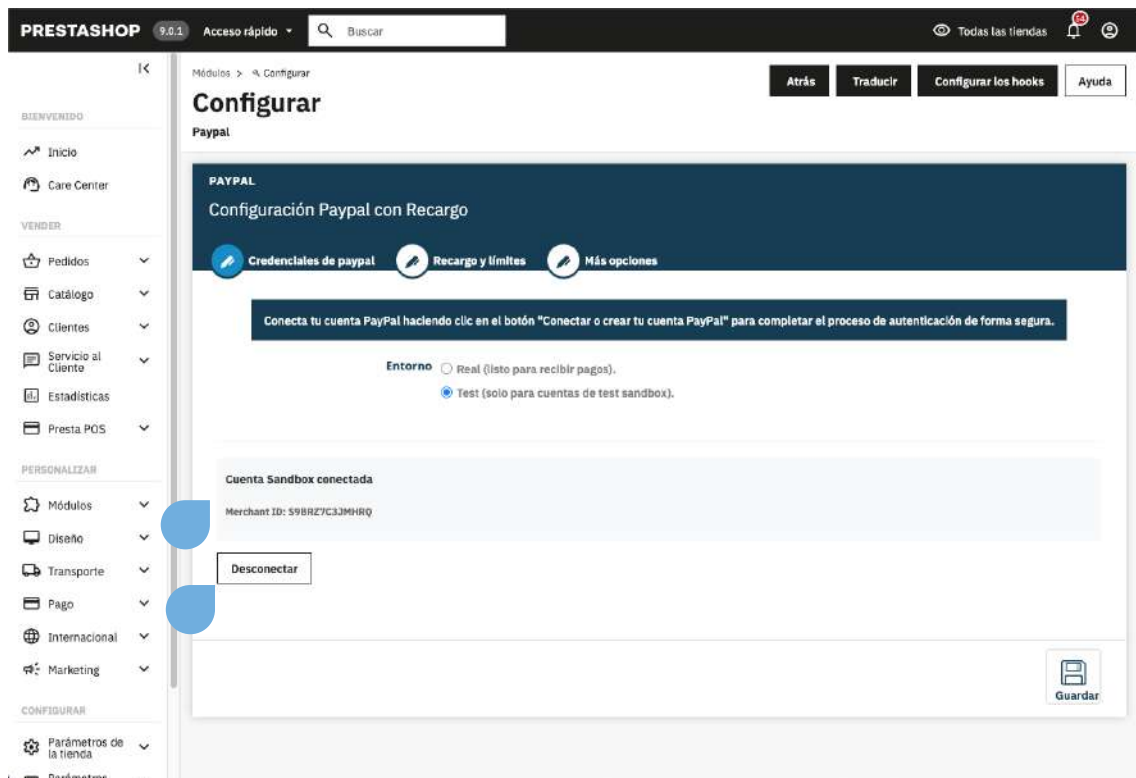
PRESTASHOP 9.0.1 Acceso rápido Buscar

Todas las tiendas 54

BIENVENIDO

Inicio

Care Center

VENDER

Pedidos

Catálogo

Clientes

Servicio al Cliente

Estadísticas

Presta POS

PERSONALIZAR

Módulos

Diseño

Transporte

Pago

Internacional

Marketing

CONFIGURAR

Parámetros de la tienda

Parámetros

Módulos > Configurar

Configurar

Paypal

Atrás Traducir Configurar los hooks Ayuda

PAYPAL

Configuración Paypal con Recargo

Credenciales de paypal Recargo y límites Más opciones

Conecta tu cuenta PayPal haciendo clic en el botón "Conectar o crear tu cuenta PayPal" para completar el proceso de autenticación de forma segura.

Entorno Real (listo para recibir pagos).

Test (solo para cuentas de test sandbox).

Cuenta Sandbox conectada

Merchant ID: S9BRZ7C3JMHRQ

Desconectar

Guardar